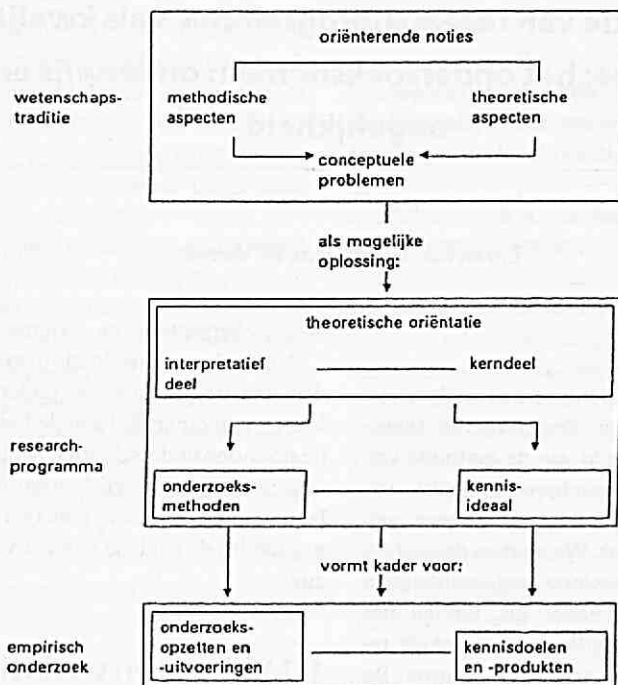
oriënterende noties

wetenschapstraditie

methodische aspecten

theoretische aspecten

conceptuele problemen

als mogelijke oplossing:

theoretische oriëntatie

interpretatief deel

kerndeel

researchprogramma

onderzoeksmethoden

kennisideaal

vormt kader voor:

empirisch onderzoek

onderzoeksopzetten en -uitvoeringen

kennisdoelen en -produkten